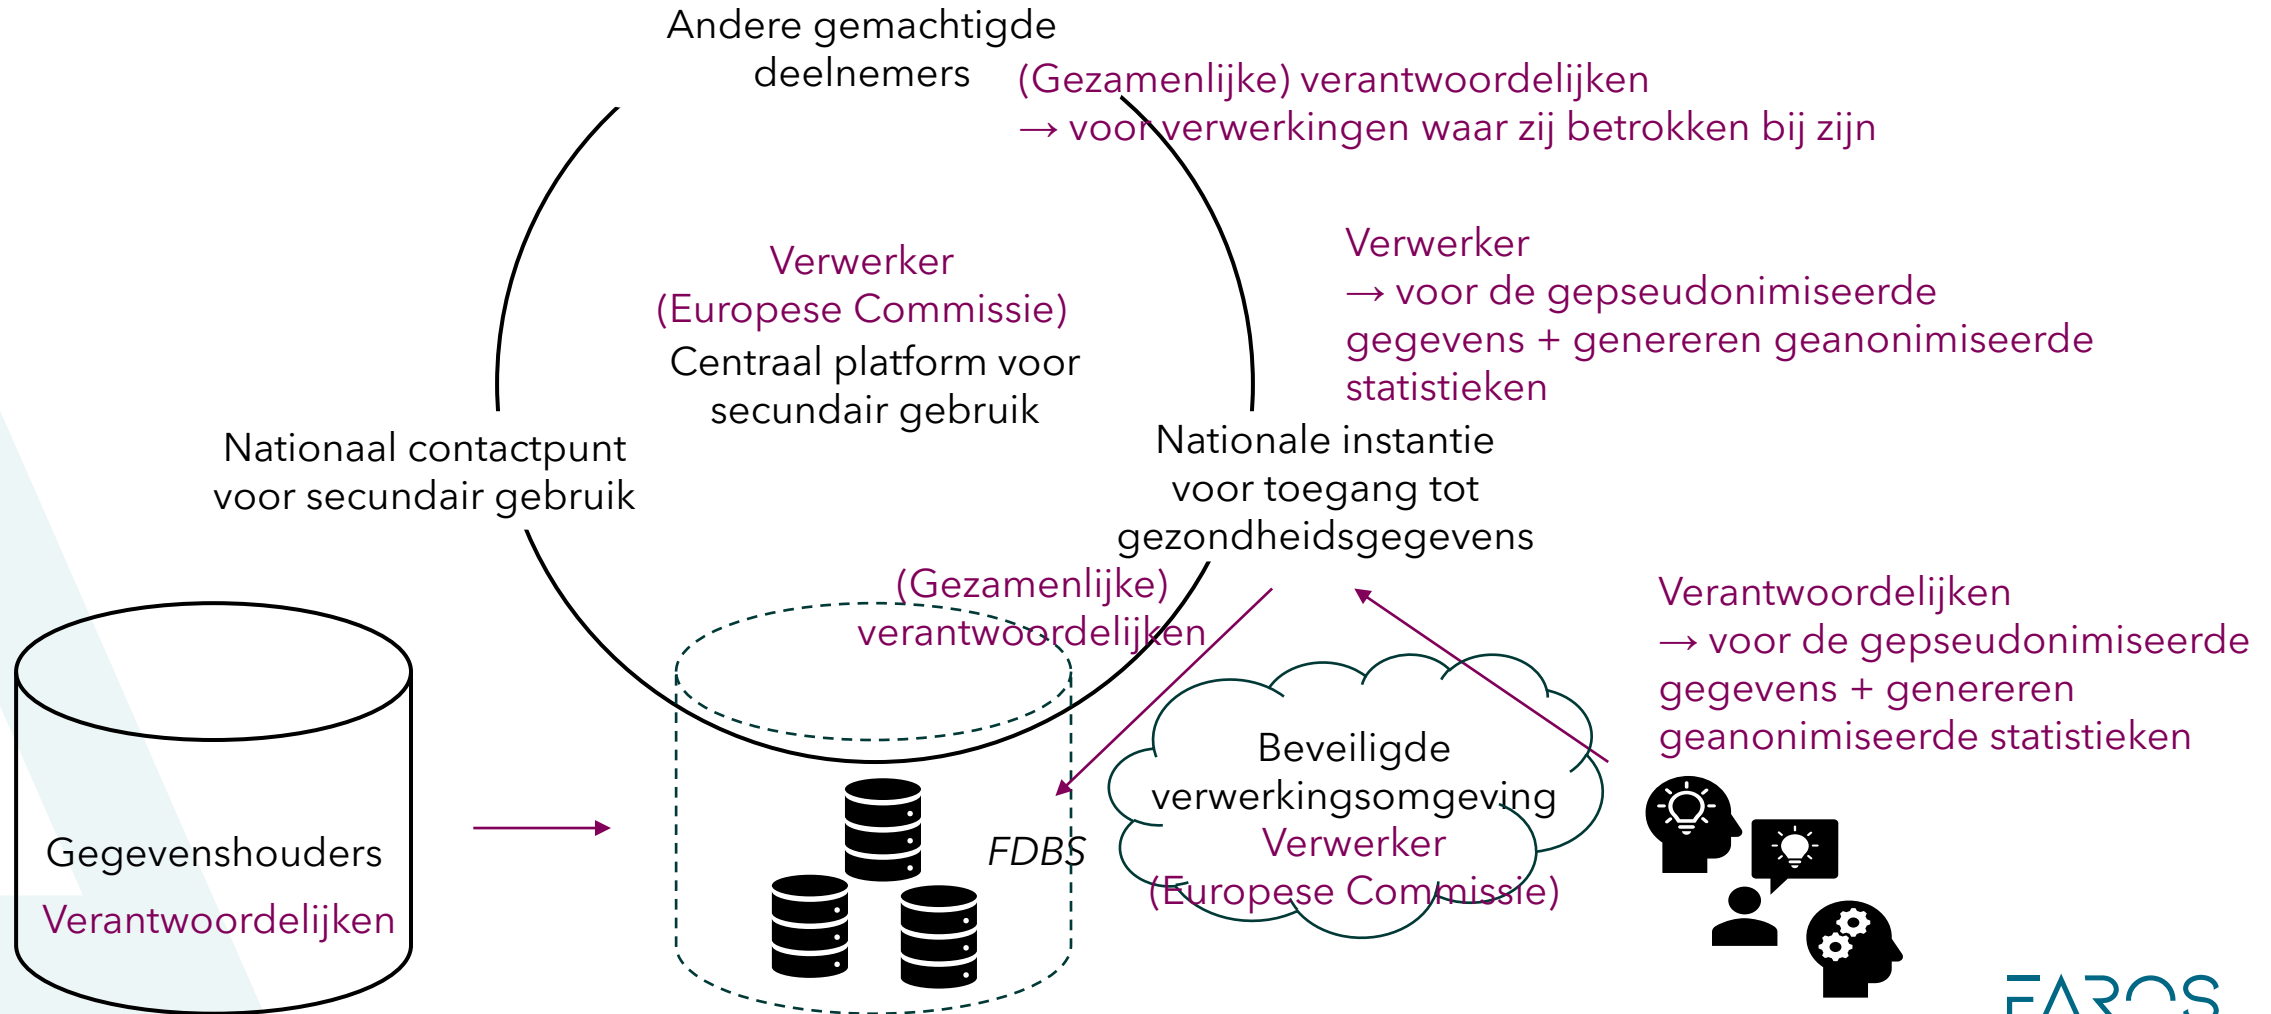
Andere gemachtigde deelnemers

(Gezamenlijke) verantwoordelijken
→ voor verwerkingen waar zij betrokken bij zijn

Verwerker
(Europese Commissie)
Centraal platform voor secundair gebruik

Verwerker
→ voor de gepseudonimiseerde gegevens + genereren geanonimiseerde statistieken

Nationaal contactpunt voor secundair gebruik

Nationale instantie voor toegang tot gezondheidsgegevens

(Gezamenlijke) verantwoordelijken

Verantwoordelijken
→ voor de gepseudonimiseerde gegevens + genereren geanonimiseerde statistieken

Beveiligde verwerkingsomgeving
Verwerker
(Europese Commissie)

FDBS

Gegevenshouders
Verantwoordelijken

FAROS